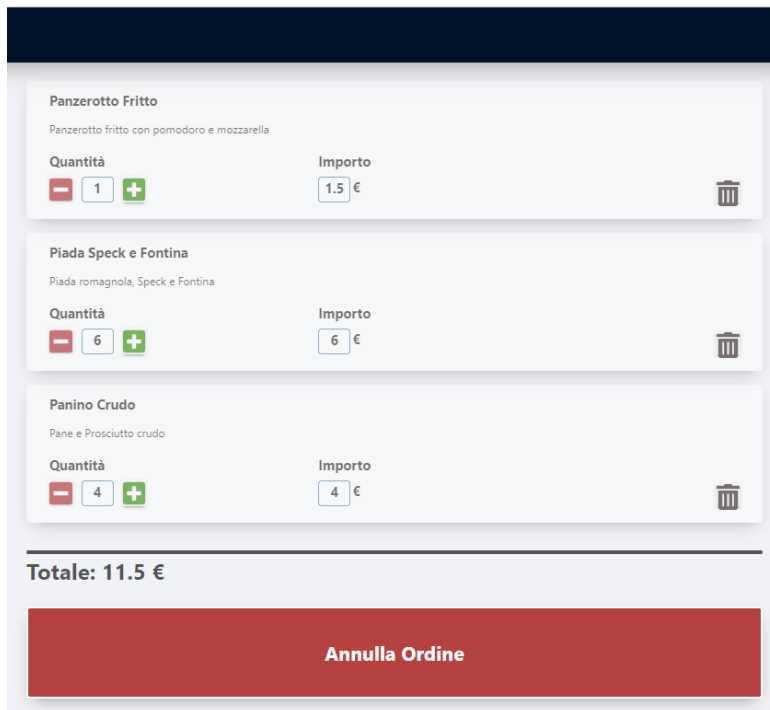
Panzerotto Fritto

Panzerotto fritto con pomodoro e mozzarella

Quantità
1

Importo
1.5 €

Piada Speck e Fontina

Piada romagnola, Speck e Fontina

Quantità
6

Importo
6 €

Panino Crudo

Pane e Prosciutto crudo

Quantità
4

Importo
4 €

Totale: 11.5 €

Annulla Ordine